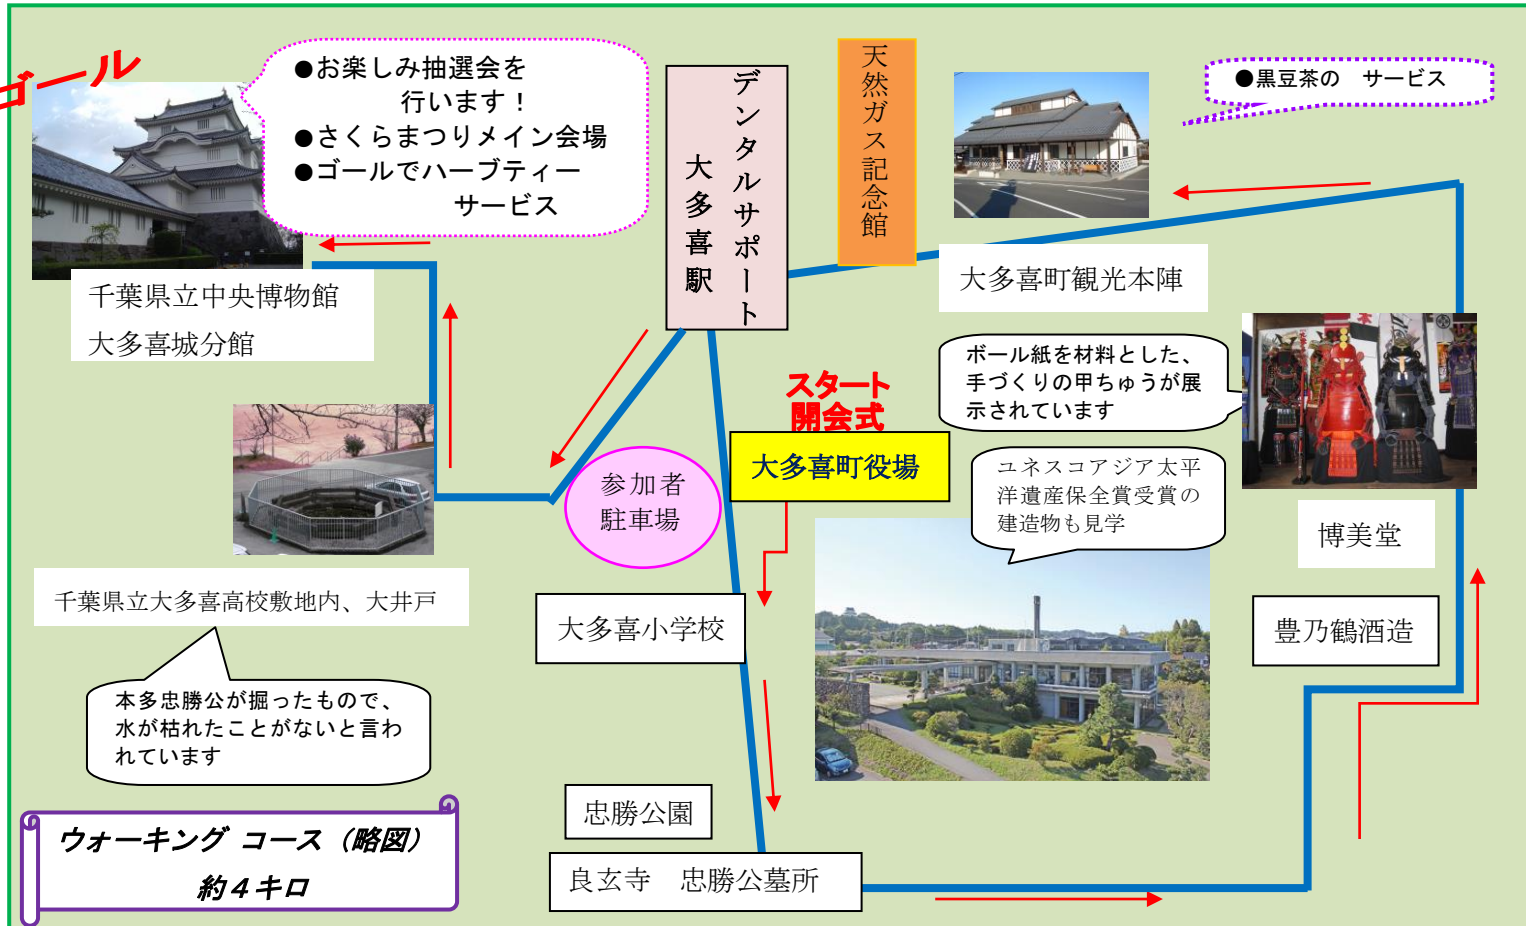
ゴール

●お楽しみ抽選会を行います！
●さくらまつりメイン会場
●ゴールでハーブティーサービス

千葉県立中央博物館
大多喜城分館

デンタルサポート大多喜駅

天然ガス記念館

●黒豆茶の　サービス

大多喜町観光本陣

ボール紙を材料とした、手づくりの甲ちゅうが展示されています

スタート
開会式

大多喜町役場

参加者
駐車場

ユネスコアジア太平洋遺産保全賞受賞の建造物も見学

博美堂

千葉県立大多喜高校敷地内、大井戸

大多喜小学校

豊乃鶴酒造

本多忠勝公が掘ったもので、水が枯れたことがないと言われています

忠勝公園

ウォーキング コース（略図）
約４キロ

良玄寺　忠勝公墓所